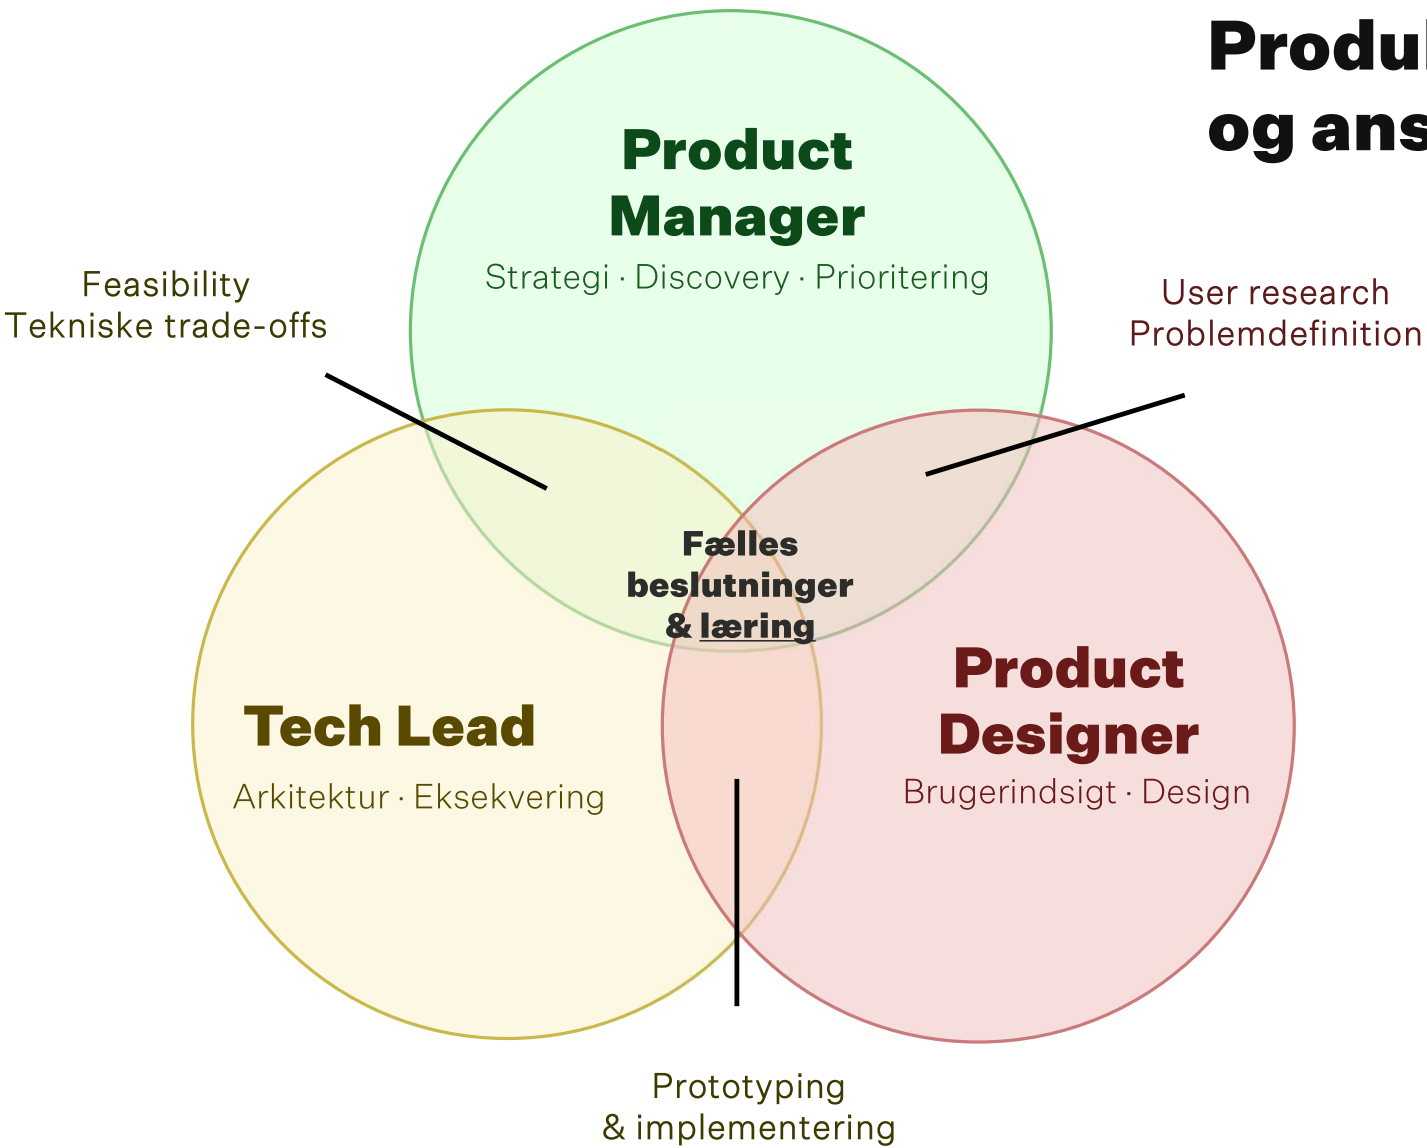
Produ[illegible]
og ans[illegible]

Product Manager
Strategi · Discovery · Prioritering

Feasibility
Tekniske trade-offs

User research
Problemdefinition

Fælles beslutninger & læring

Tech Lead
Arkitektur · Eksekvering

Product Designer
Brugerindsigt · Design

Prototyping
& implementering